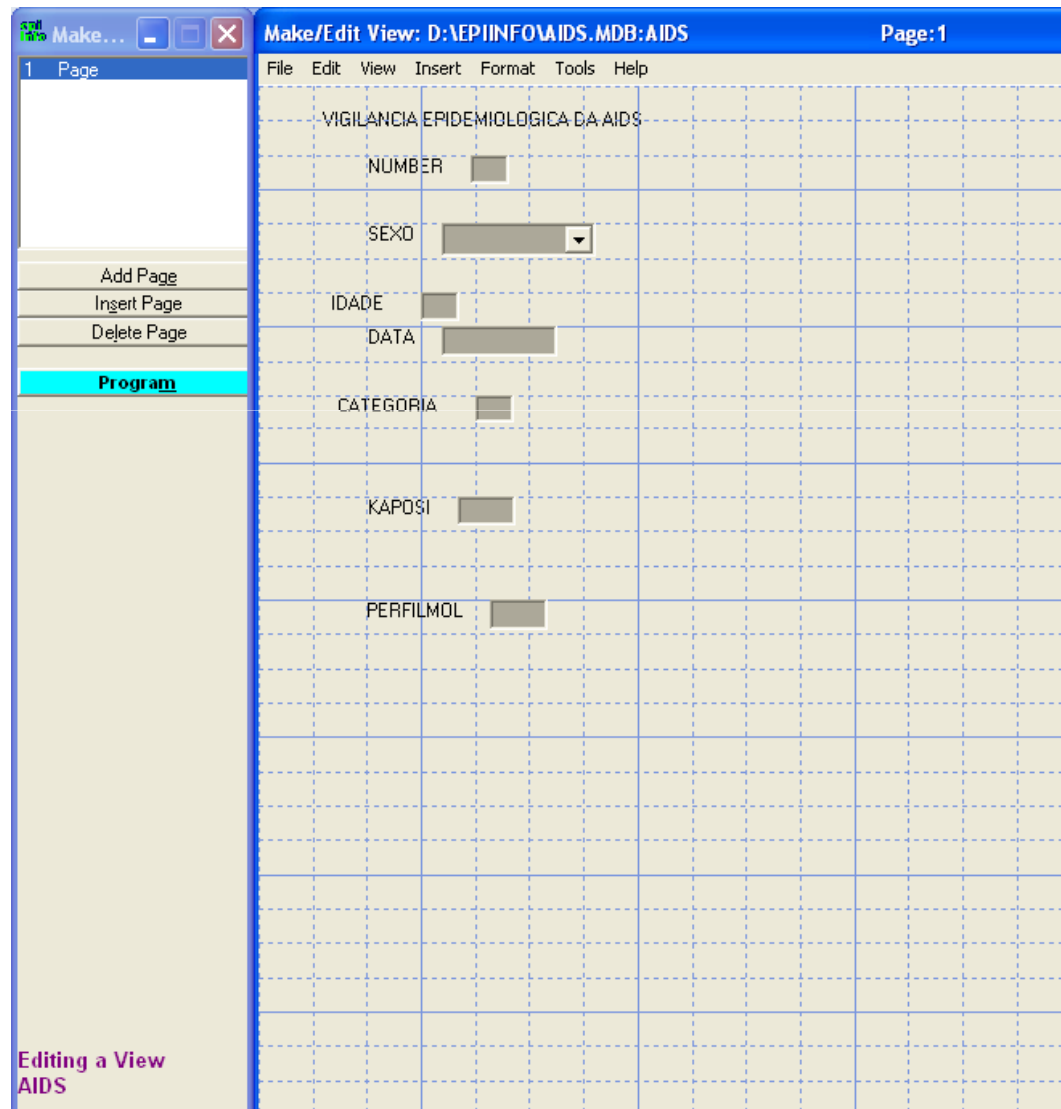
Make...

1 Page

Add Page
Insert Page
Delete Page

Program

Editing a View
AIDS

Make/Edit View: D:\EPIINFO\AIDS.MDB:AIDS Page:1

File Edit View Insert Format Tools Help

VIGILANCIA EPIDEMIOLOGICA DA AIDS

NUMBER

SEXO

IDADE

DATA

CATEGORIA

KAPOSI

PERFILMOL